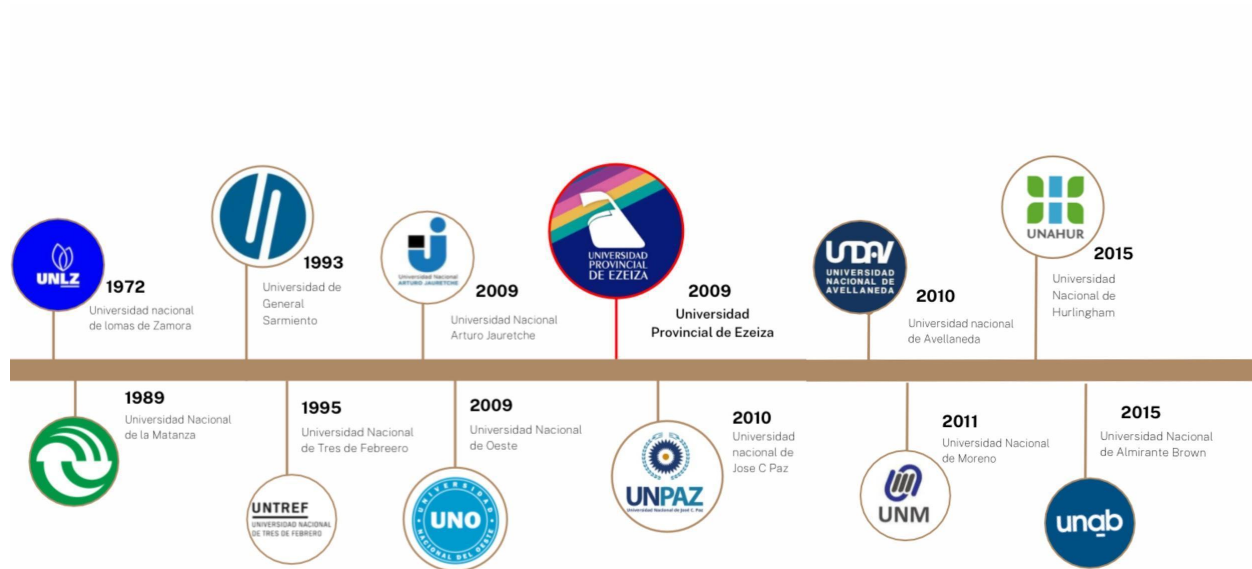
UNLZ
1972
Universidad nacional de lomas de Zamora

1993
Universidad de General Sarmiento

Universidad Nacional ARTURO JAURETCHE
2009
Universidad Nacional Arturo Jauretche

UNIVERSIDAD PROVINCIAL DE EZEIZA
2009
Universidad Provincial de Ezeiza

UNDAV UNIVERSIDAD NACIONAL DE AVELLANEDA
2010
Universidad nacional de Avellaneda

UNAHUR
2015
Universidad Nacional de Hurlingham

1989
Universidad Nacional de la Matanza

1995
Universidad Nacional de Tres de Febreero
UNTREF UNIVERSIDAD NACIONAL DE TRES DE FEBRERO

2009
Universidad Nacional de Oeste
UNIVERSIDAD UNO NACIONAL DEL OESTE

2010
Universidad nacional de Jose C Paz
UNPAZ Universidad Nacional de José C. Paz

2011
Universidad Nacional de Moreno
UNM

2015
Universidad Nacional de Almirante Brown
unab